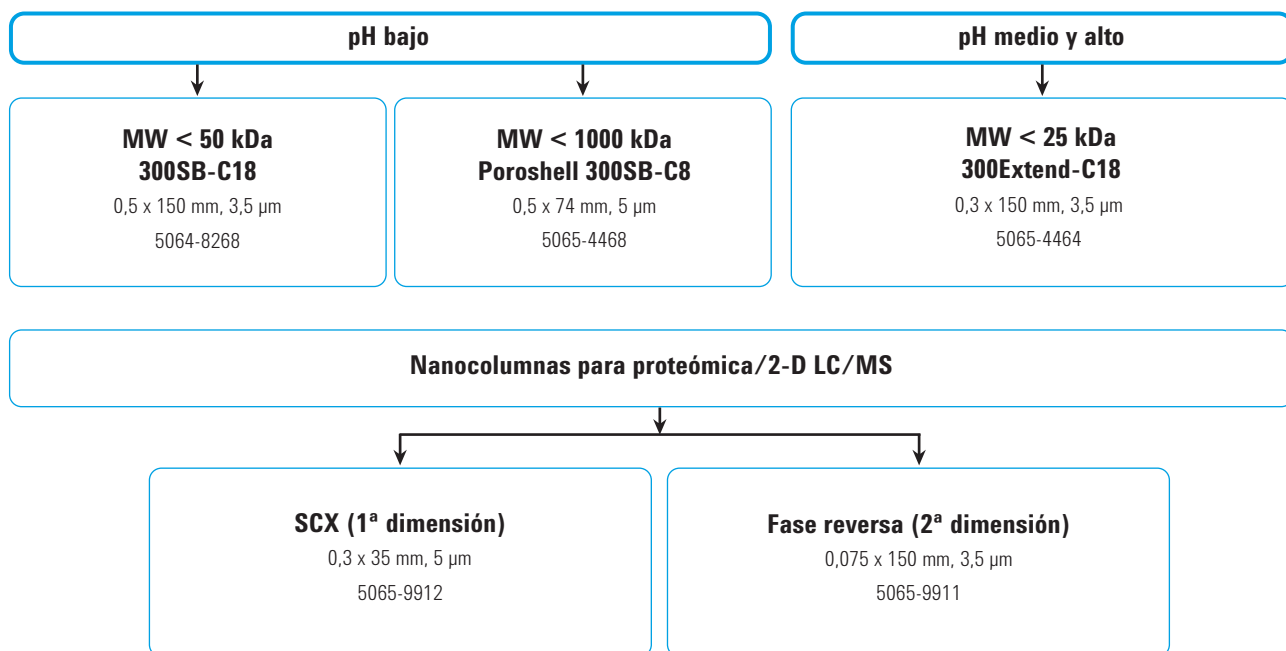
pH bajo

pH medio y alto

MW < 50 kDa
300SB-C18
0,5 x 150 mm, 3,5 µm
5064-8268

MW < 1000 kDa
Poroshell 300SB-C8
0,5 x 74 mm, 5 µm
5065-4468

MW < 25 kDa
300Extend-C18
0,3 x 150 mm, 3,5 µm
5065-4464

Nanocolumnas para proteómica/2-D LC/MS

SCX (1ª dimensión)
0,3 x 35 mm, 5 µm
5065-9912

Fase reversa (2ª dimensión)
0,075 x 150 mm, 3,5 µm
5065-9911